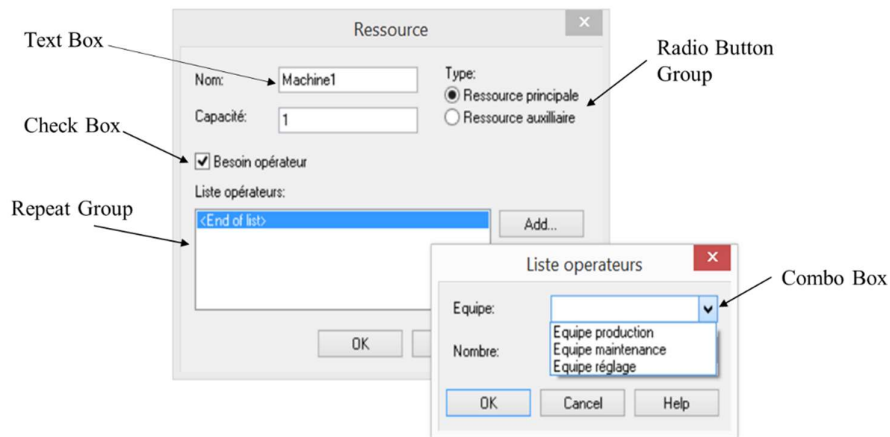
Ressource

Text Box

Radio Button Group

Nom: Machine1

Type:

Ressource principale

Ressource auxiliaire

Capacité: 1

Check Box

Besoin opérateur

Liste opérateurs:

Repeat Group

<End of list>

Add...

Liste operateurs

Combo Box

Equipe:

Equipe production
Equipe maintenance
Equipe réglage

Nombre:

OK

OK

Cancel

Help